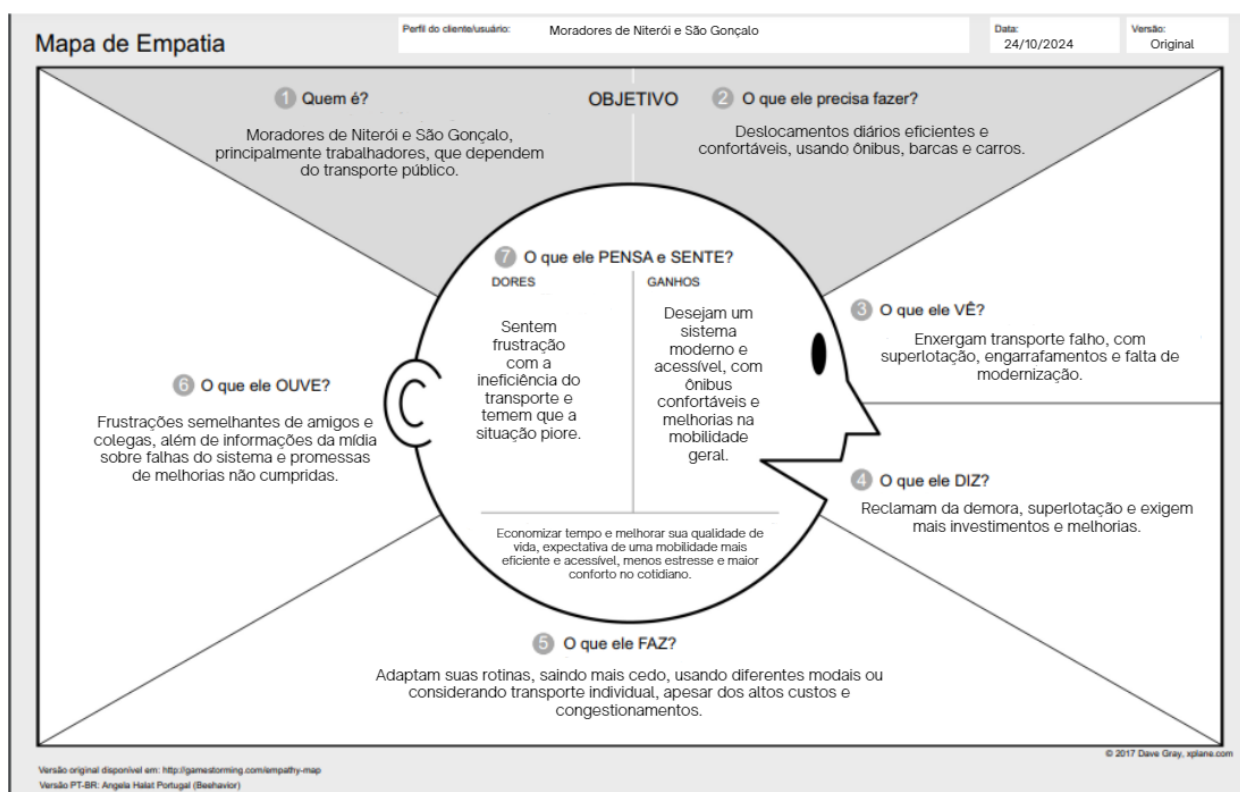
Mapa de Empatia

Perfil do cliente/usuário: Moradores de Niterói e São Gonçalo

Data: 24/10/2024

Versão: Original

1 Quem é?

Moradores de Niterói e São Gonçalo, principalmente trabalhadores, que dependem do transporte público.

OBJETIVO

2 O que ele precisa fazer?

Deslocamentos diários eficientes e confortáveis, usando ônibus, barcas e carros.

7 O que ele PENSA e SENTE?

DORES

Sentem frustração com a ineficiência do transporte e temem que a situação piore.

GANHOS

Desejam um sistema moderno e acessível, com ônibus confortáveis e melhorias na mobilidade geral.

Economizar tempo e melhorar sua qualidade de vida, expectativa de uma mobilidade mais eficiente e acessível, menos estresse e maior conforto no cotidiano.

3 O que ele VÊ?

Enxergam transporte falho, com superlotação, engarrafamentos e falta de modernização.

6 O que ele OUVE?

Frustrações semelhantes de amigos e colegas, além de informações da mídia sobre falhas do sistema e promessas de melhorias não cumpridas.

4 O que ele DIZ?

Reclamam da demora, superlotação e exigem mais investimentos e melhorias.

5 O que ele FAZ?

Adaptam suas rotinas, saindo mais cedo, usando diferentes modais ou considerando transporte individual, apesar dos altos custos e congestionamentos.

© 2017 Dave Gray, xplane.com

Versão original disponível em: http://gamestorming.com/empathy-map
Versão PT-BR: Angela Halat Portugal (Beehavior)